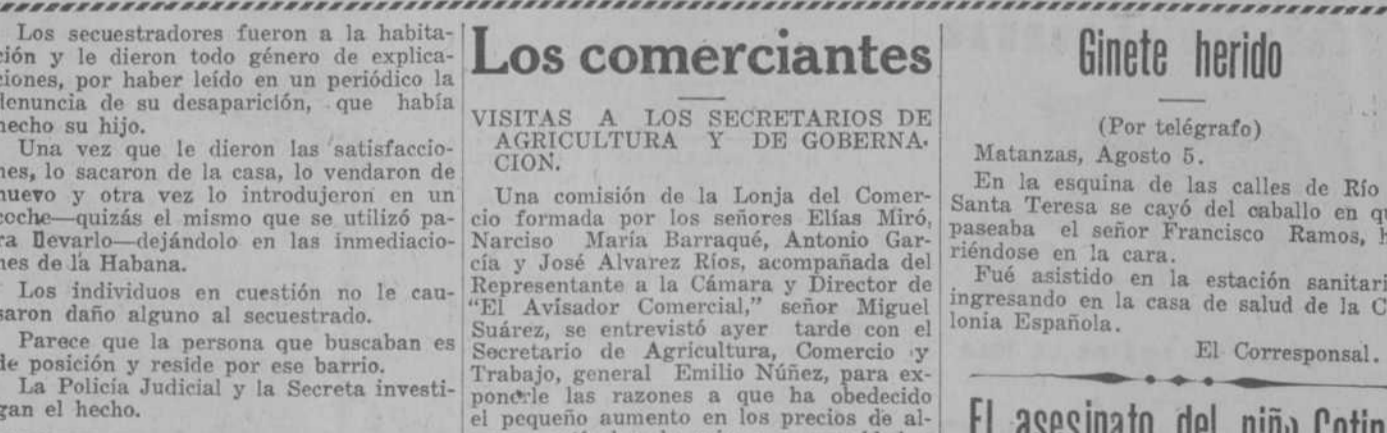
Los secuestradores fueron a la habitación y le dieron todo género de explicaciones, por haber leído en un periódico la denuncia de su desaparición, que había hecho su hijo.

Una vez que le dieron las satisfacciones, lo sacaron de la casa, lo vendaron de nuevo y otra vez lo introdujeron en un coche—quizás el mismo que se utilizó para llevarlo—dejándolo en las inmediaciones de la Habana.

Los individuos en cuestión no le causaron daño alguno al secuestrado.

Parece que la persona que buscaban es de posición y reside por ese barrio.

La Policía Judicial y la Secreta investigan el hecho.

Los comerciantes

VISITAS A LOS SECRETARIOS DE AGRICULTURA Y DE GOBERNACION.

Una comisión de la Lonja del Comercio formada por los señores Elías Miró, Narciso María Barraqué, Antonio García y José Alvarez Ríos, acompañada del Representante a la Cámara y Director de "El Avisador Comercial," señor Miguel Suárez, se entrevistó ayer tarde con el Secretario de Agricultura, Comercio y Trabajo, general Emilio Núñez, para exponerle las razones a que ha obedecido el pequeño aumento en los precios de al-

Ginete herido

(Por telégrafo)

Matanzas, Agosto 5.

En la esquina de las calles de Río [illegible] Santa Teresa se cayó del caballo en q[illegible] paseaba el señor Francisco Ramos, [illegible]riéndose en la cara.

Fué asistido en la estación sanitari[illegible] ingresando en la casa de salud de la C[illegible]lonia Española.

El Corresponsal.

El asesinato del niño Cotin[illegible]